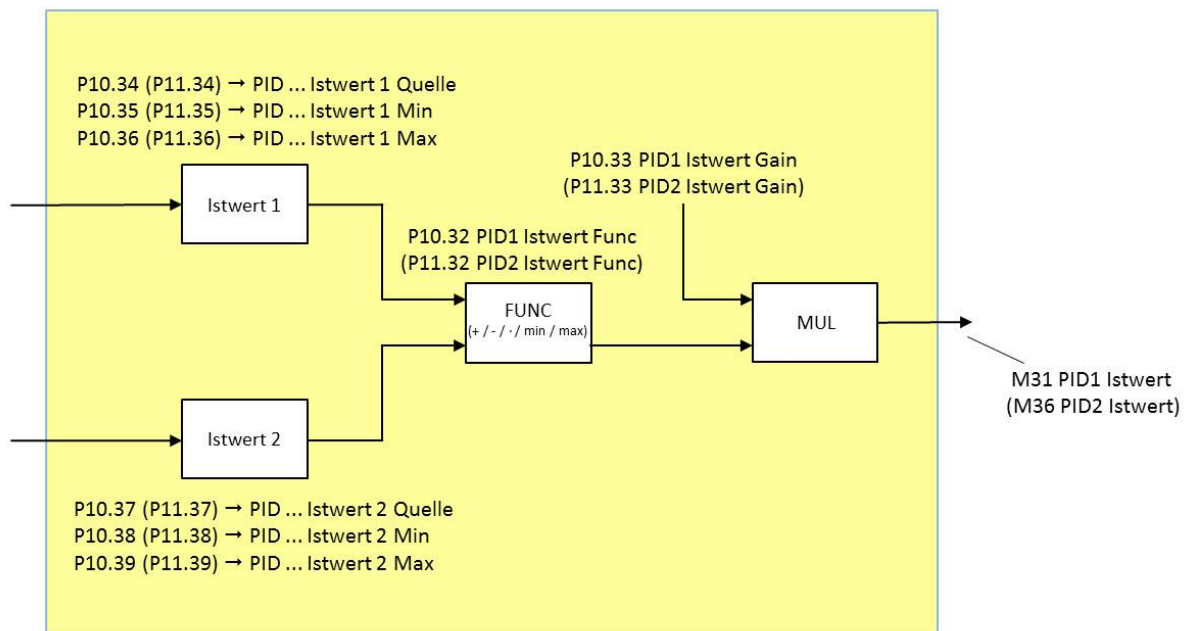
P10.34 (P11.34) → PID ... Istwert 1 Quelle
P10.35 (P11.35) → PID ... Istwert 1 Min
P10.36 (P11.36) → PID ... Istwert 1 Max

P10.33 PID1 Istwert Gain
(P11.33 PID2 Istwert Gain)

Istwert 1

P10.32 PID1 Istwert Func
(P11.32 PID2 Istwert Func)

FUNC
(+ / - / · / min / max)

MUL

M31 PID1 Istwert
(M36 PID2 Istwert)

Istwert 2

P10.37 (P11.37) → PID ... Istwert 2 Quelle
P10.38 (P11.38) → PID ... Istwert 2 Min
P10.39 (P11.39) → PID ... Istwert 2 Max